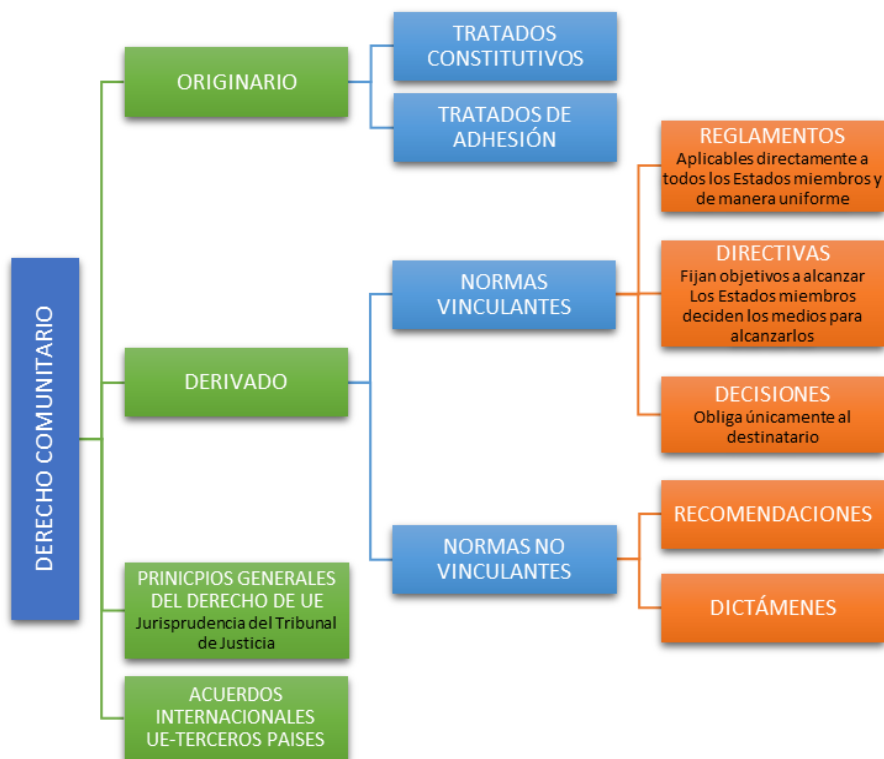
DERECHO COMUNITARIO

ORIGINARIO

TRATADOS CONSTITUTIVOS

TRATADOS DE ADHESIÓN

DERIVADO

NORMAS VINCULANTES

REGLAMENTOS
Aplicables directamente a todos los Estados miembros y de manera uniforme

DIRECTIVAS
Fijan objetivos a alcanzar Los Estados miembros deciden los medios para alcanzarlos

DECISIONES
Obliga únicamente al destinatario

NORMAS NO VINCULANTES

RECOMENDACIONES

DICTÁMENES

PRINCIPIOS GENERALES DEL DERECHO DE UE
Jurisprudencia del Tribunal de Justicia

ACUERDOS INTERNACIONALES UE-TERCEROS PAISES